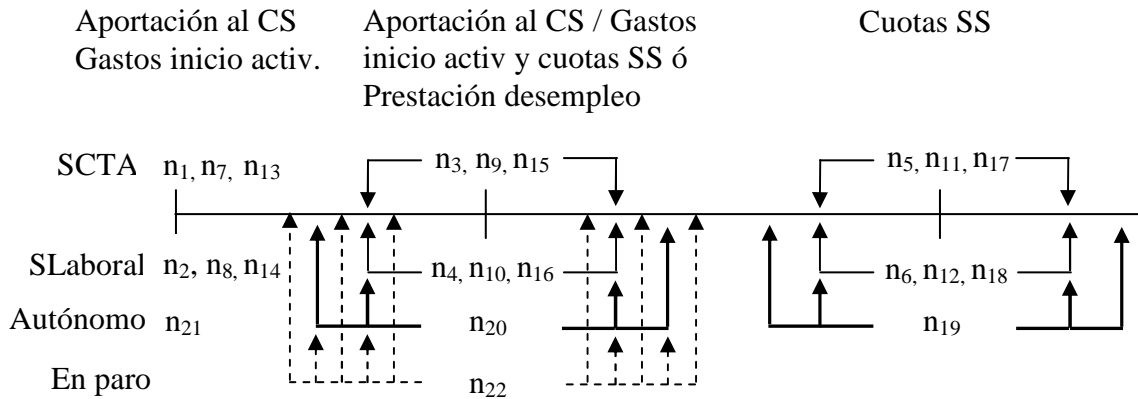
Aportación al CS
Gastos inicio activ.

Aportación al CS / Gastos inicio activ y cuotas SS ó Prestación desempleo

Cuotas SS

SCTA $n_1, n_7, n_{13}$

$n_3, n_9, n_{15}$

$n_5, n_{11}, n_{17}$

SLaboral $n_2, n_8, n_{14}$

$n_4, n_{10}, n_{16}$

$n_6, n_{12}, n_{18}$

Autónomo $n_{21}$

$n_{20}$

$n_{19}$

En paro

$n_{22}$